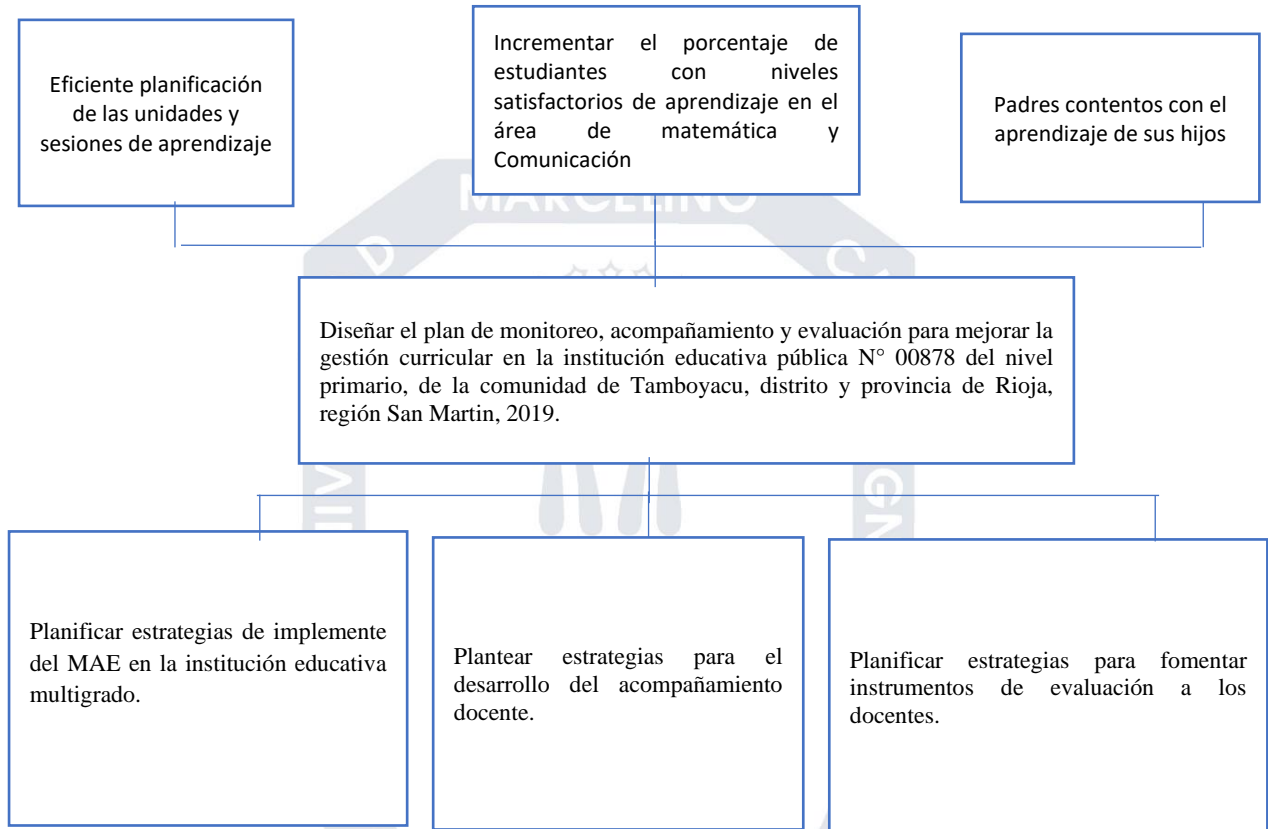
Eficiente planificación de las unidades y sesiones de aprendizaje

Incrementar el porcentaje de estudiantes con niveles satisfactorios de aprendizaje en el área de matemática y Comunicación

Padres contentos con el aprendizaje de sus hijos

MARCELINO

Diseñar el plan de monitoreo, acompañamiento y evaluación para mejorar la gestión curricular en la institución educativa pública N° 00878 del nivel primario, de la comunidad de Tamboyacu, distrito y provincia de Rioja, región San Martin, 2019.

Planificar estrategias de implemente del MAE en la institución educativa multigrado.

Plantear estrategias para el desarrollo del acompañamiento docente.

Planificar estrategias para fomentar instrumentos de evaluación a los docentes.